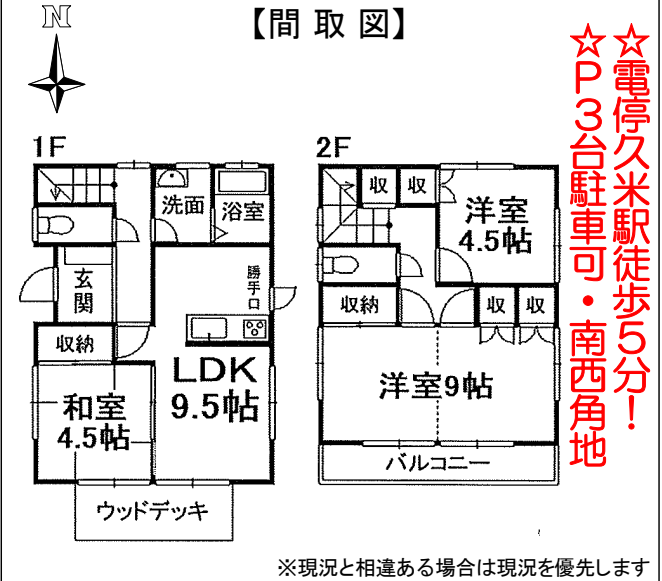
【間取図】

N

☆電停久米駅徒歩5分!
☆P3台駐車可・南西角地

1F
洗面
浴室
玄関
勝手口
収納
LDK
9.5帖
和室
4.5帖
ウッドデッキ

2F
収
収
洋室
4.5帖
収納
収
収
洋室9帖
バルコニー

※現況と相違ある場合は現況を優先します